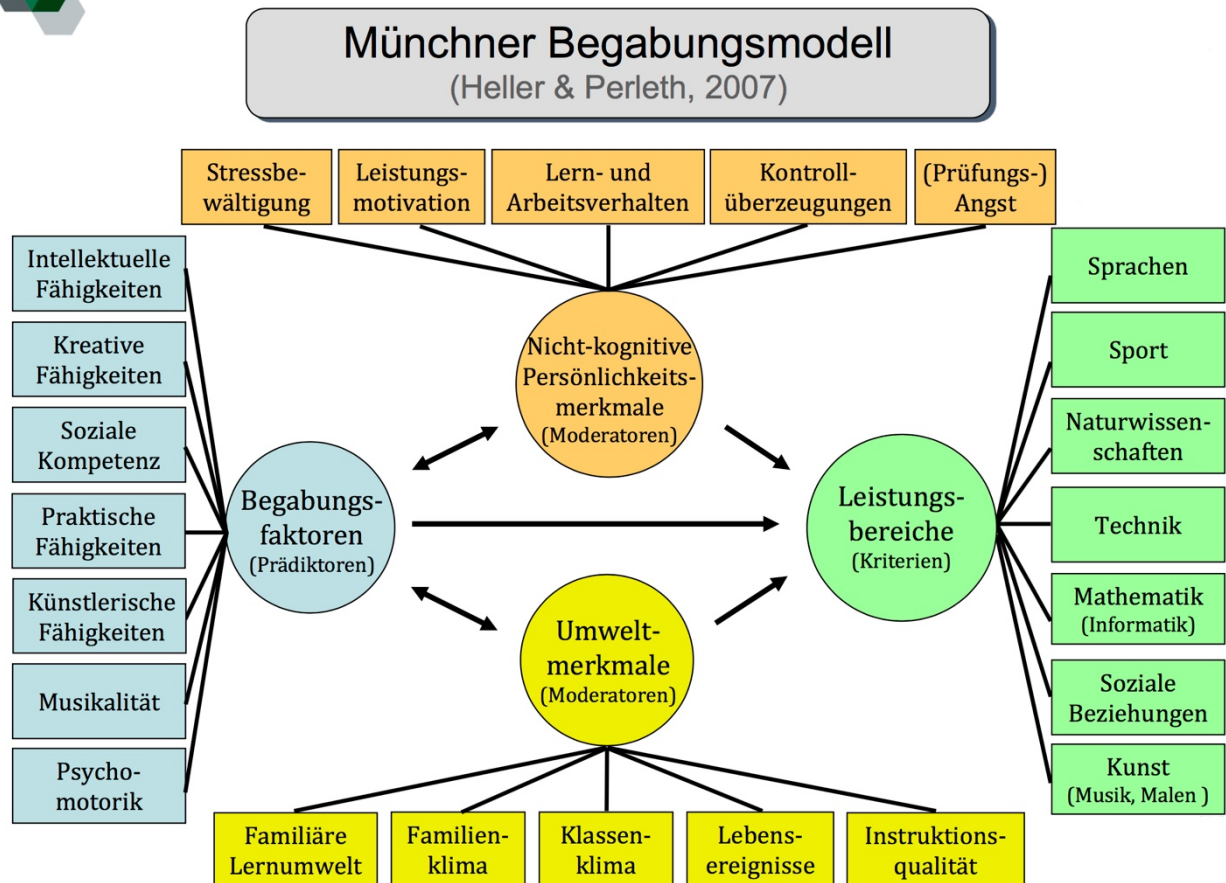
Münchner Begabungsmodell
(Heller & Perleth, 2007)

Stressbewältigung

Leistungsmotivation

Lern- und Arbeitsverhalten

Kontrollüberzeugungen

(Prüfungs-) Angst

Intellektuelle Fähigkeiten

Kreative Fähigkeiten

Soziale Kompetenz

Praktische Fähigkeiten

Künstlerische Fähigkeiten

Musikalität

Psychomotorik

Nicht-kognitive Persönlichkeitsmerkmale (Moderatoren)

Begabungsfaktoren (Prädiktoren)

Leistungsbereiche (Kriterien)

Umweltmerkmale (Moderatoren)

Sprachen

Sport

Naturwissenschaften

Technik

Mathematik (Informatik)

Soziale Beziehungen

Kunst (Musik, Malen )

Familiäre Lernumwelt

Familienklima

Klassenklima

Lebensereignisse

Instruktionsqualität